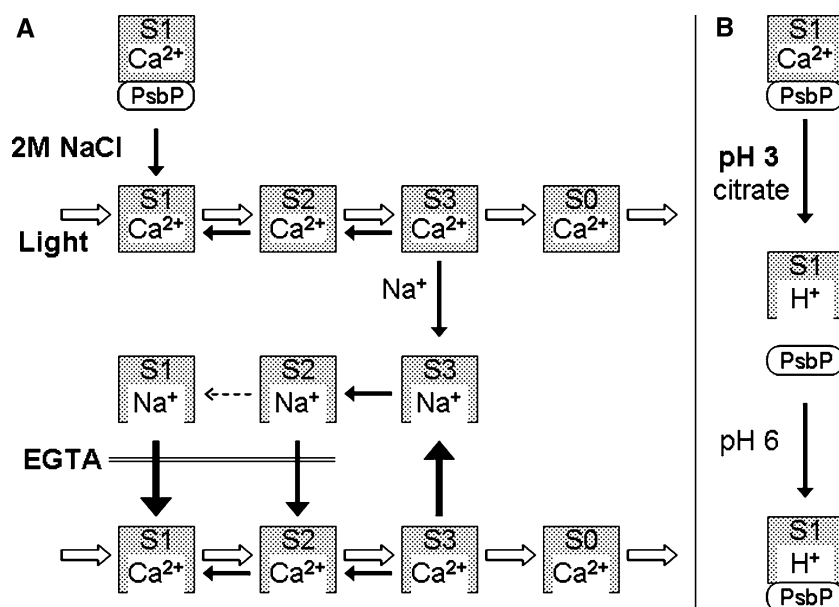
A

S1
$Ca^{2+}$
PsbP

2M NaCl

Light

S1
$Ca^{2+}$

S2
$Ca^{2+}$

S3
$Ca^{2+}$

S0
$Ca^{2+}$

$Na^{+}$

S1
$Na^{+}$

S2
$Na^{+}$

S3
$Na^{+}$

EGTA

S1
$Ca^{2+}$

S2
$Ca^{2+}$

S3
$Ca^{2+}$

S0
$Ca^{2+}$

B

S1
$Ca^{2+}$
PsbP

pH 3
citrate

S1
$H^{+}$

PsbP

pH 6

S1
$H^{+}$
PsbP